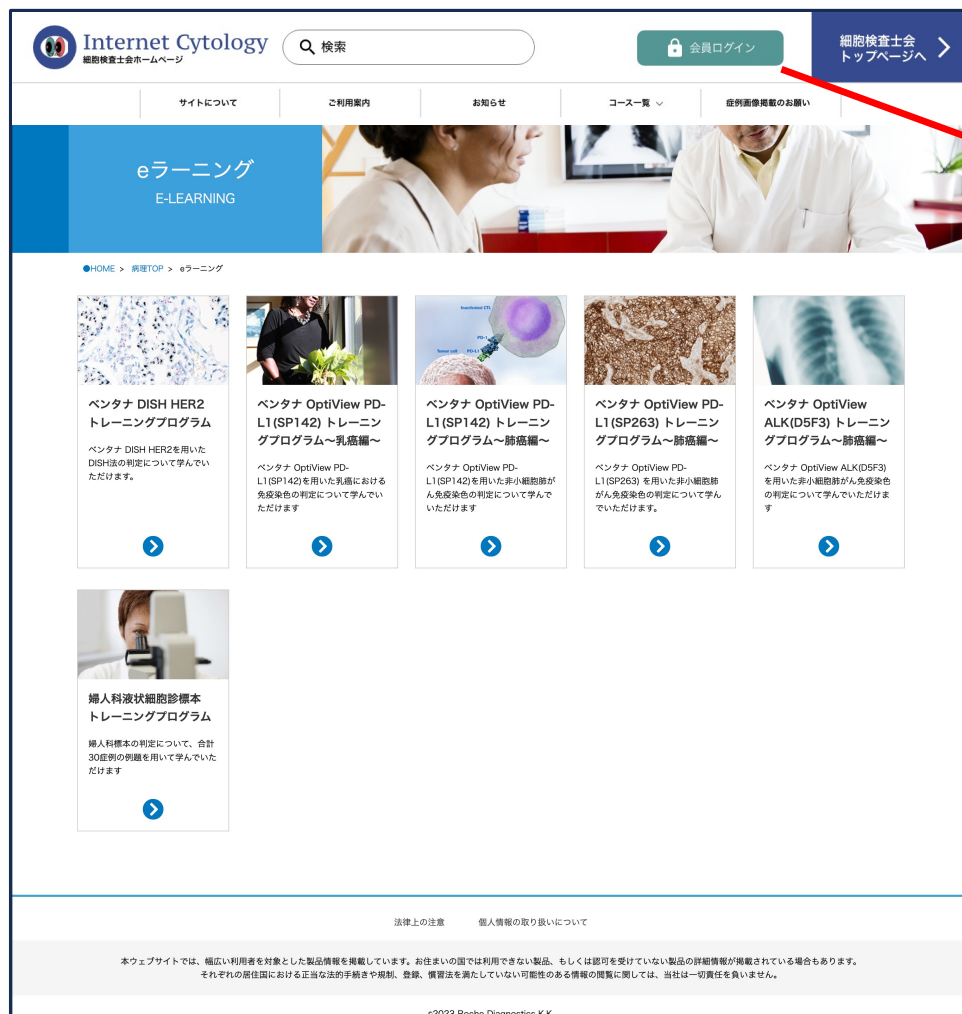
Internet Cytology
細胞検査士会ホームページ

検索

会員ログイン

細胞検査士会
トップページへ

サイトについて
ご利用案内
お知らせ
コース一覧
症例画像掲載のお願い

eラーニング
E-LEARNING

●HOME > 病理TOP > eラーニング

ベンタナ DISH HER2 トレーニングプログラム

ベンタナ DISH HER2を用いたDISH法の判定について学んでいただけます。

ベンタナ OptiView PD-L1(SP142) トレーニングプログラム〜乳癌編〜

ベンタナ OptiView PD-L1(SP142)を用いた乳癌における免疫染色の判定について学んでいただけます

Inactivated CTL
PD-1
Tumor cell
PD-L1

ベンタナ OptiView PD-L1(SP142) トレーニングプログラム〜肺癌編〜

ベンタナ OptiView PD-L1(SP142)を用いた非小細胞肺がん免疫染色の判定について学んでいただけます

ベンタナ OptiView PD-L1(SP263) トレーニングプログラム〜肺癌編〜

ベンタナ OptiView PD-L1(SP263) を用いた非小細胞肺がん免疫染色の判定について学んでいただけます。

ベンタナ OptiView ALK(D5F3) トレーニングプログラム〜肺癌編〜

ベンタナ OptiView ALK(D5F3)を用いた非小細胞肺がん免疫染色の判定について学んでいただけます

婦人科液状細胞診標本トレーニングプログラム

婦人科標本の判定について、合計30症例の例題を用いて学んでいただけます

法律上の注意　個人情報の取り扱いについて

本ウェブサイトでは、幅広い利用者を対象とした製品情報を掲載しています。お住まいの国では利用できない製品、もしくは認可を受けていない製品の詳細情報が掲載されている場合もあります。
それぞれの居住国における正当な法的手続きや規制、登録、慣習法を満たしていない可能性のある情報の閲覧に関しては、当社は一切責任を負いません。

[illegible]